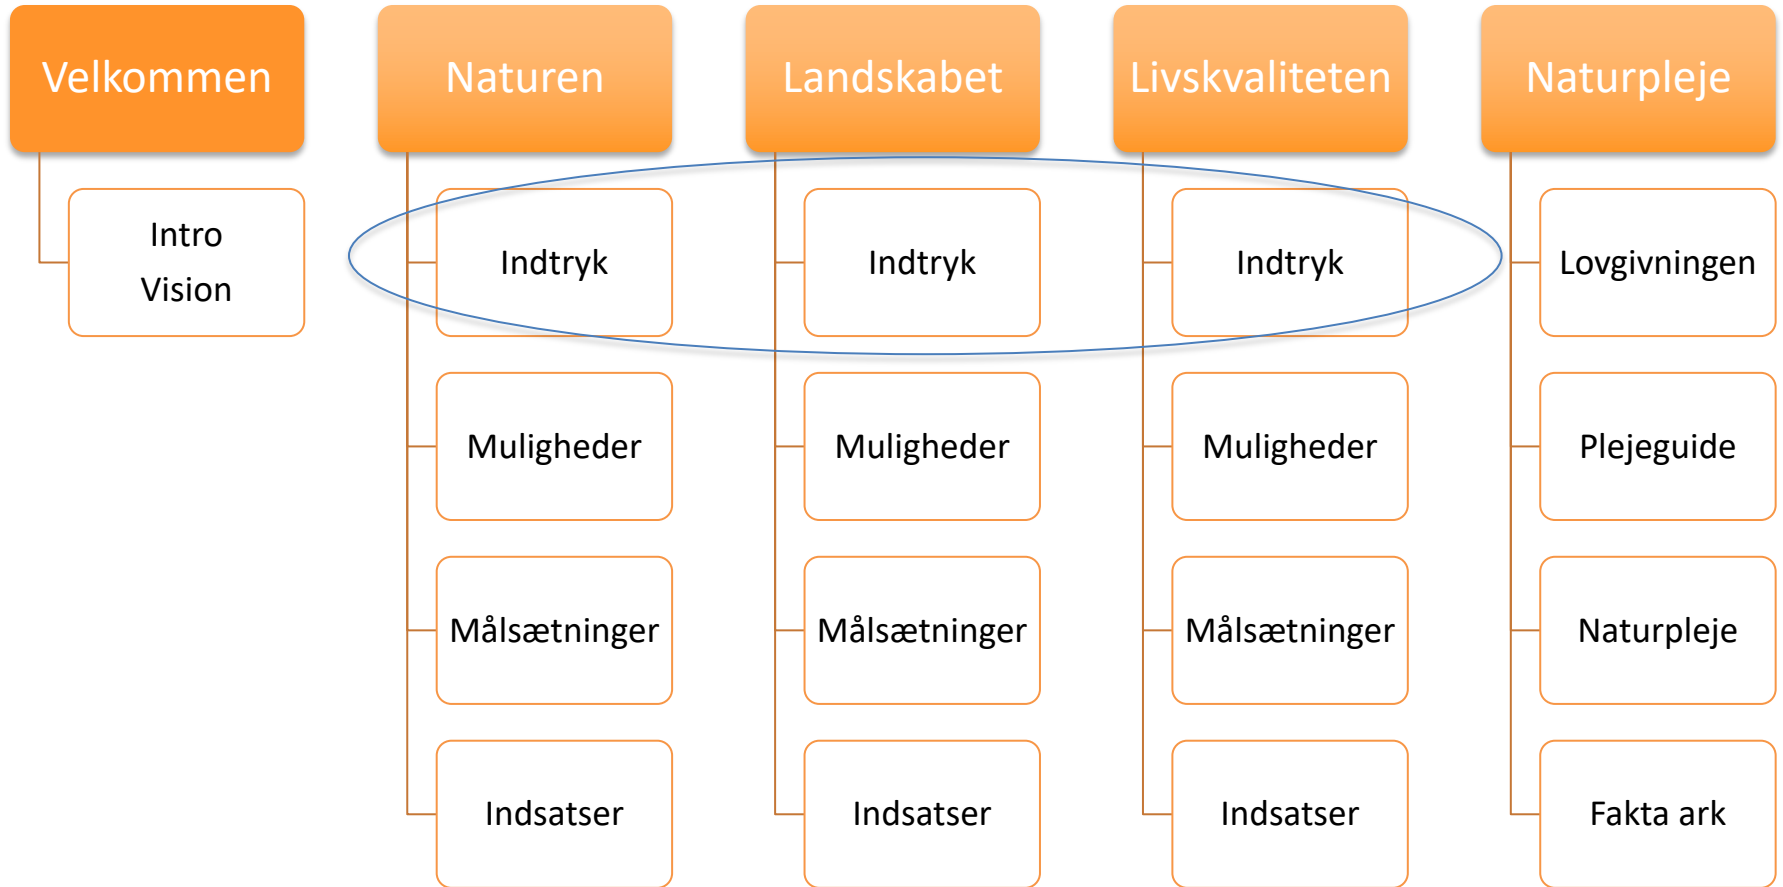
Velkommen

Intro
Vision

Naturen

Indtryk

Muligheder

Målsætninger

Indsatser

Landskabet

Indtryk

Muligheder

Målsætninger

Indsatser

Livskvaliteten

Indtryk

Muligheder

Målsætninger

Indsatser

Naturpleje

Lovgivningen

Plejeguide

Naturpleje

Fakta ark